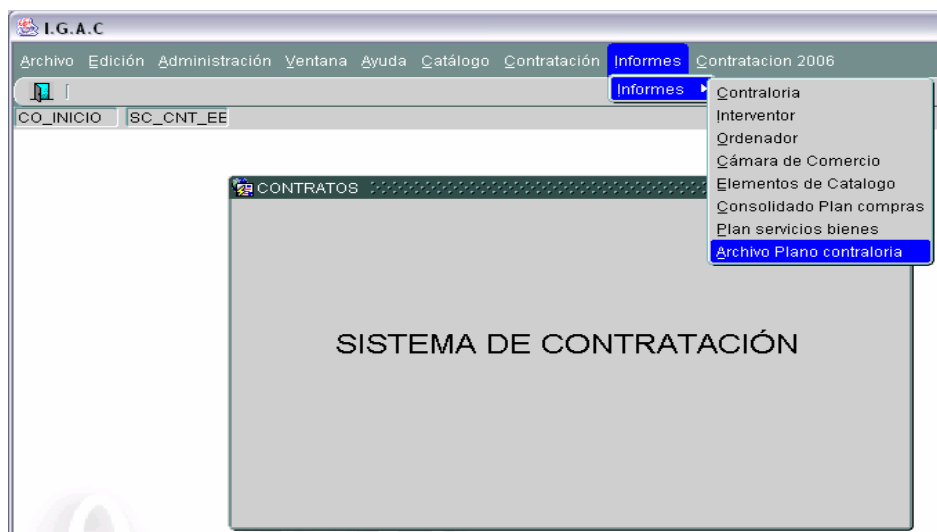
I.G.A.C

Archivo Edición Administración Ventana Ayuda Catálogo Contratación Informes Contratacion 2006

CO_INICIO SC_CNT_EE

Informes

Contraloria
Interventor
Ordenador
Cámara de Comercio
Elementos de Catalogo
Consolidado Plan compras
Plan servicios bienes
Archivo Plano contraloria

CONTRATOS

SISTEMA DE CONTRATACIÓN